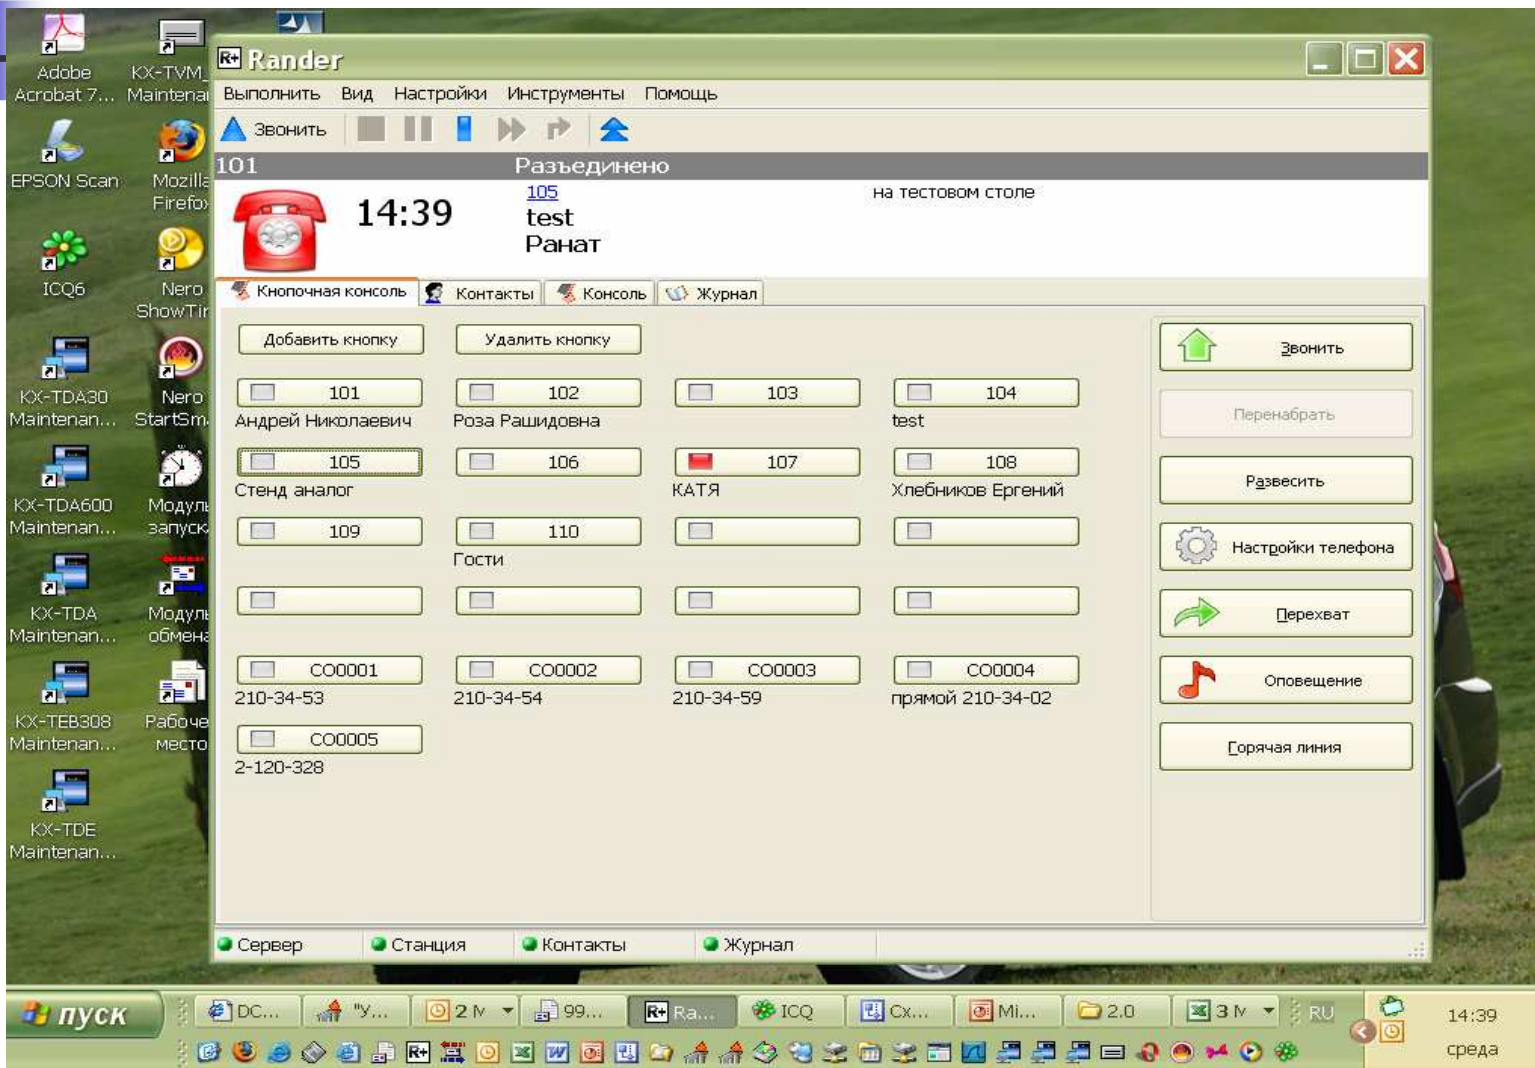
Adobe Acrobat 7...
KX-TVM_ Maintena
EPSON Scan
Mozilla Firefox
ICQ6
Nero ShowTir
KX-TDA30 Maintenan...
Nero StartSm
KX-TDA600 Maintenan...
Модуль запуск
KX-TDA Maintenan...
Модуль обмена
KX-TEB308 Maintenan...
Рабочее место
KX-TDE Maintenan...

Rander

Выполнить Вид Настройки Инструменты Помощь

Звонить

101 Разъединено

14:39
105
test
Ранат
на тестовом столе

Кнопочная консоль Контакты Консоль Журнал

Добавить кнопку
Удалить кнопку

| | | | |
|---|---|---|---|
| 101 Андрей Николаевич | 102 Роза Рашидовна | 103 | 104 test |
| 105 Стенд аналог | 106 | 107 КАТЯ | 108 Хлебников Ергений |
| 109 | 110 Гости | | |
| | | | |
| CO0001 210-34-53 | CO0002 210-34-54 | CO0003 210-34-59 | CO0004 прямой 210-34-02 |
| CO0005 2-120-328 | | | |

Звонить
Перенабрать
Развесить
Настройки телефона
Перехват
Оповещение
Горячая линия

Сервер Станция Контакты Журнал

пуск
DC... "У... 2 M 99... Ra... ICQ Cx... Mi... 2.0 3 M
RU
14:39
среда